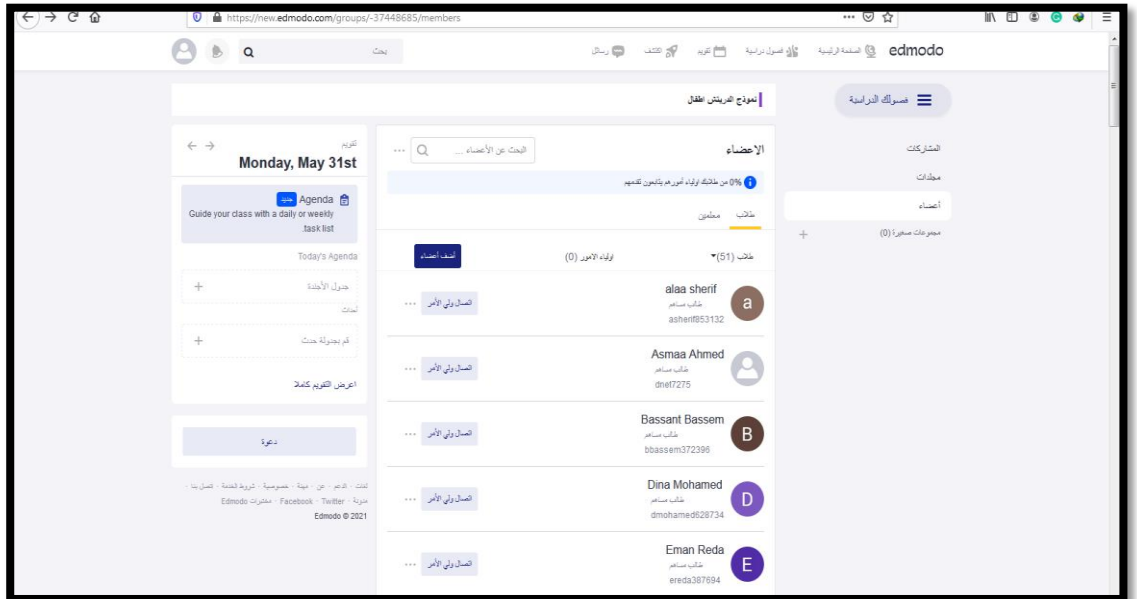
https://new.edmodo.com/groups/-37448685/members

edmodo الصفحة الرئيسية فصول دراسية تقويم اكتشف رسائل
بحث

فصولك الدراسية

نموذج الدريتش اطفال

المشاركات
مجلدات
أعضاء
مجموعات صغيرة (0) +

الاعضاء
البحث عن الأعضاء ...
0% من طلابك اولياء أمورهم يتابعون تقدمهم
طلاب معلمين
طلاب (51) اولياء الامور (0) أضف أعضاء

alaa sherif
طالب مساهم
asherif853132
اتصال ولي الأمر

Asmaa Ahmed
طالب مساهم
dnef7275
اتصال ولي الأمر

Bassant Bassem
طالب مساهم
bbassem372396
اتصال ولي الأمر

Dina Mohamed
طالب مساهم
dmohamed628734
اتصال ولي الأمر

Eman Reda
طالب مساهم
ereda387694
اتصال ولي الأمر

تقويم
Monday, May 31st

Agenda جديد
Guide your class with a daily or weekly task list.

Today's Agenda
جدول الأجندة +
أحداث
قم بجدولة حدث +
اعرض التقويم كاملا

دعوة

لغات · الدعم · عن · مهنة · خصوصية · شروط الخدمة · اتصل بنا · مدونة · Twitter · Facebook · مختبرات Edmodo
Edmodo © 2021